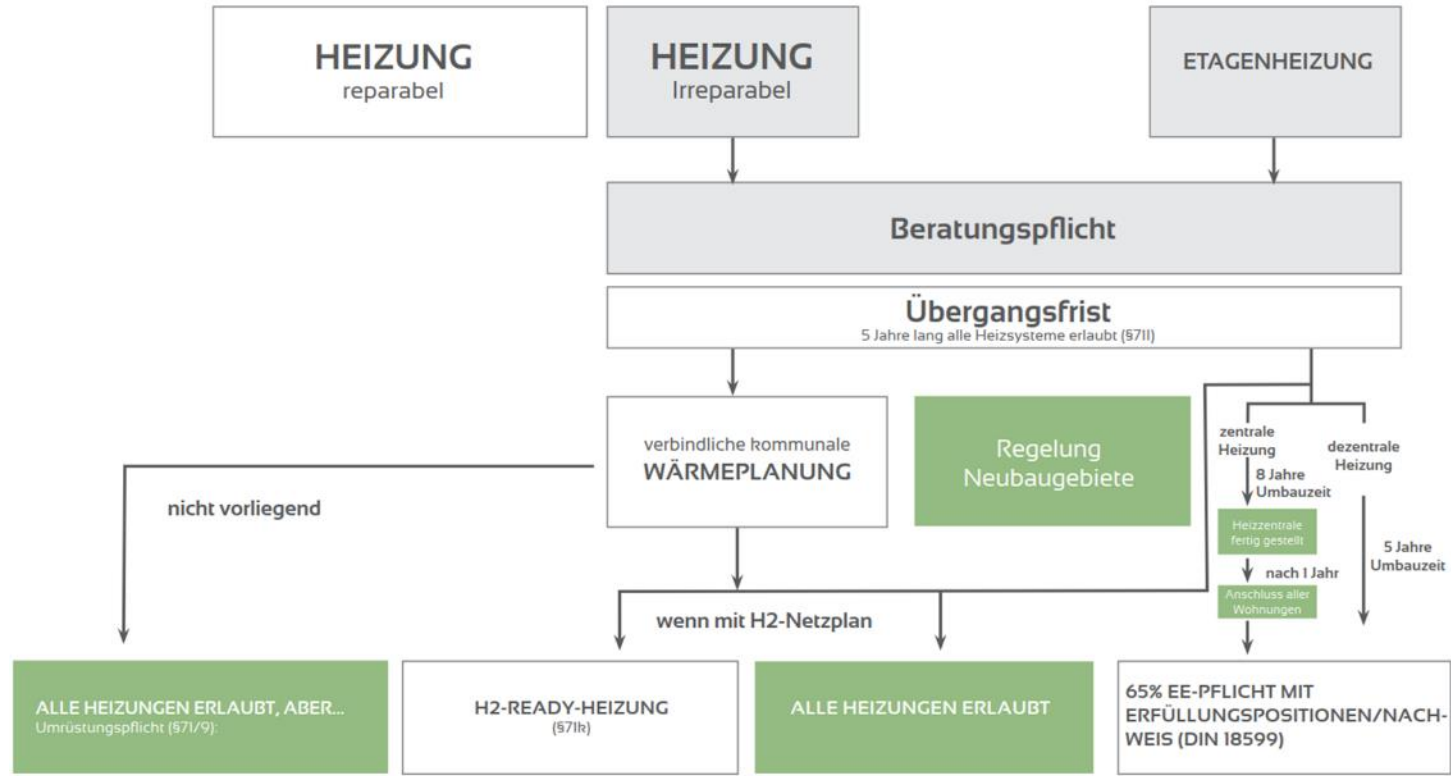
HEIZUNG
reparabel

HEIZUNG
Irreparabel

ETAGENHEIZUNG

Beratungspflicht

Übergangsfrist
5 Jahre lang alle Heizsysteme erlaubt (§71I)

verbindliche kommunale
WÄRMEPLANUNG

Regelung
Neubaugebiete

zentrale Heizung

dezentrale Heizung

8 Jahre Umbauzeit

Heizzentrale fertig gestellt

nach 1 Jahr

Anschluss aller Wohnungen

5 Jahre Umbauzeit

nicht vorliegend

wenn mit H2-Netzplan

ALLE HEIZUNGEN ERLAUBT, ABER...
Umrüstungspflicht (§71/9):

H2-READY-HEIZUNG
(§71k)

ALLE HEIZUNGEN ERLAUBT

65% EE-PFLICHT MIT ERFÜLLUNGSPOSITIONEN/NACHWEIS (DIN 18599)